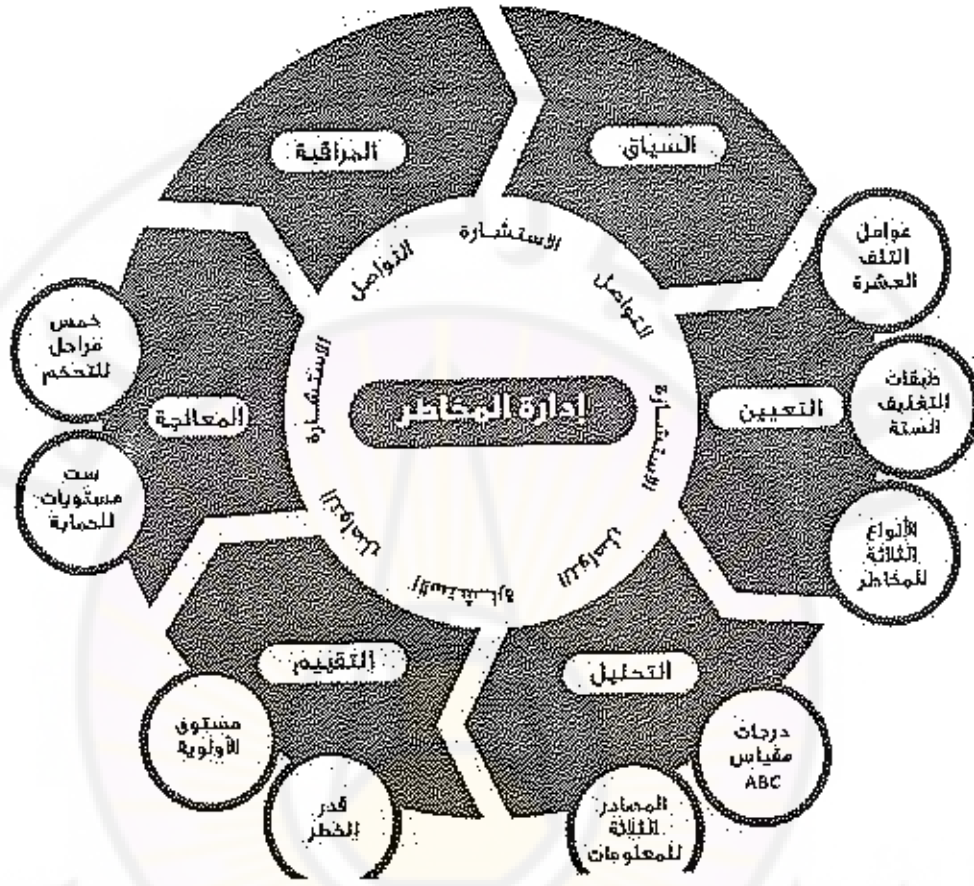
إدارة المخاطر

المراقبة

السياق

التعيين

التحليل

التقييم

المعالجة

الاستشارة
التواصل
التواصل
الاستشارة
التواصل
الاستشارة
التواصل
الاستشارة

عوامل التلف العشرة

طبقات التغليف الستة

الأنواع الثلاثة للمخاطر

درجات مقياس ABC

المصادر الثلاثة للمعلومات

قدر الخطر

مستوى الأولوية

ست مستويات للحماية

خمس مراحل للتحكم